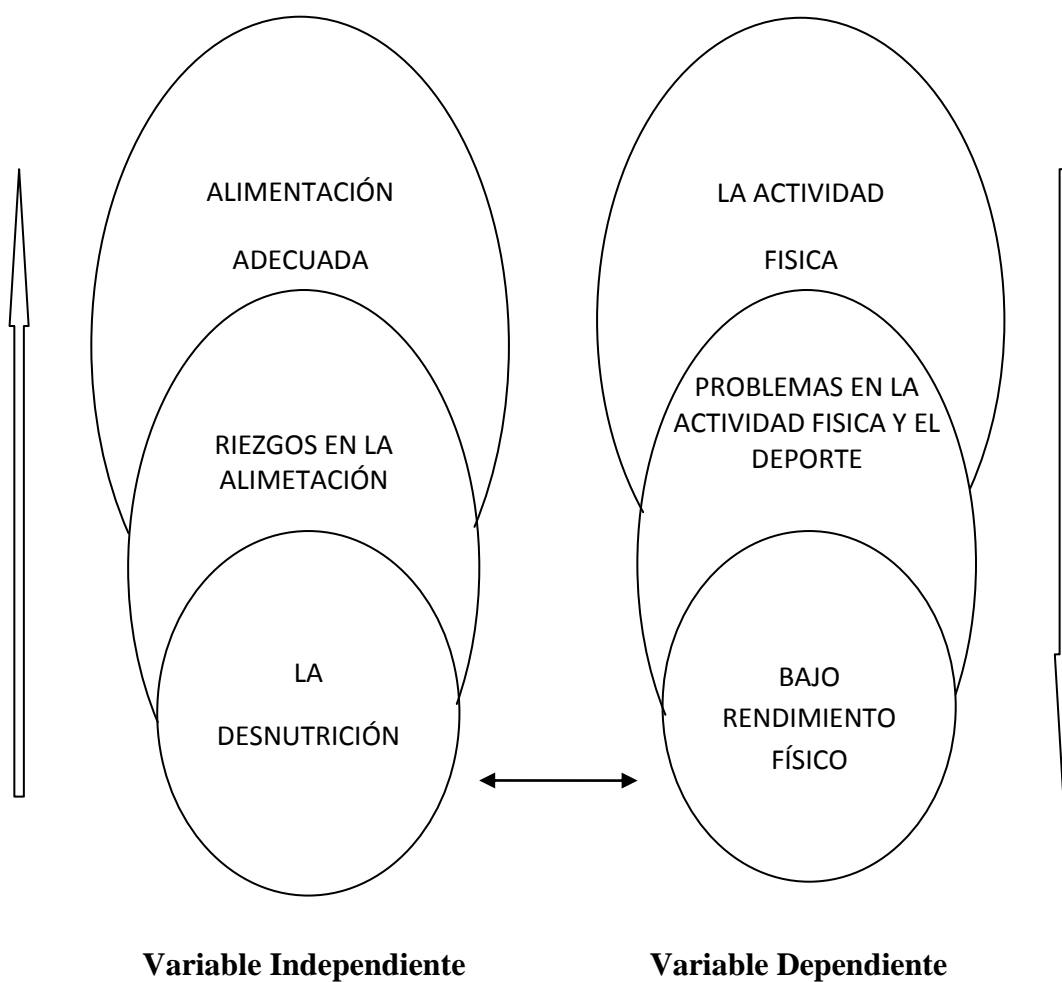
ALIMENTACIÓN ADECUADA

RIEZGOS EN LA ALIMETACIÓN

LA DESNUTRICIÓN

LA ACTIVIDAD FISICA

PROBLEMAS EN LA ACTIVIDAD FISICA Y EL DEPORTE

BAJO RENDIMIENTO FÍSICO

**Variable Independiente**

**Variable Dependiente**